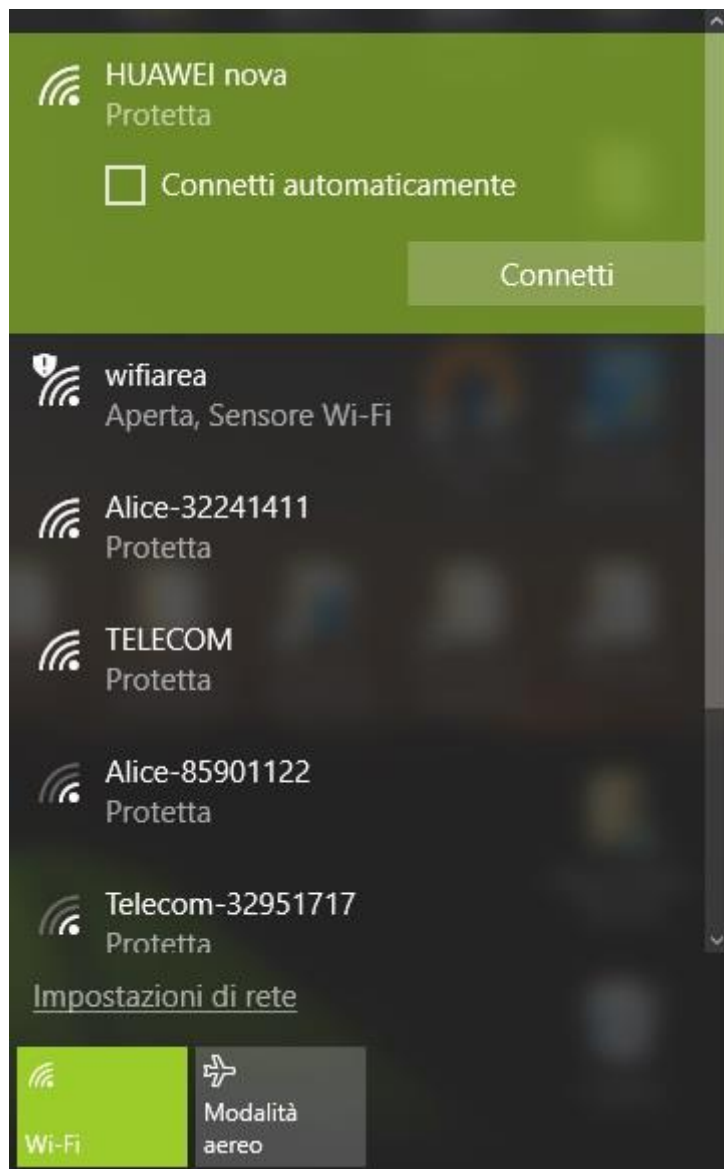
HUAWEI nova
Protetta

Connetti automaticamente

Connetti

wifiarea
Aperta, Sensore Wi-Fi

Alice-32241411
Protetta

TELECOM
Protetta

Alice-85901122
Protetta

Telecom-32951717
Protetta

Impostazioni di rete

Wi-Fi

Modalità aereo